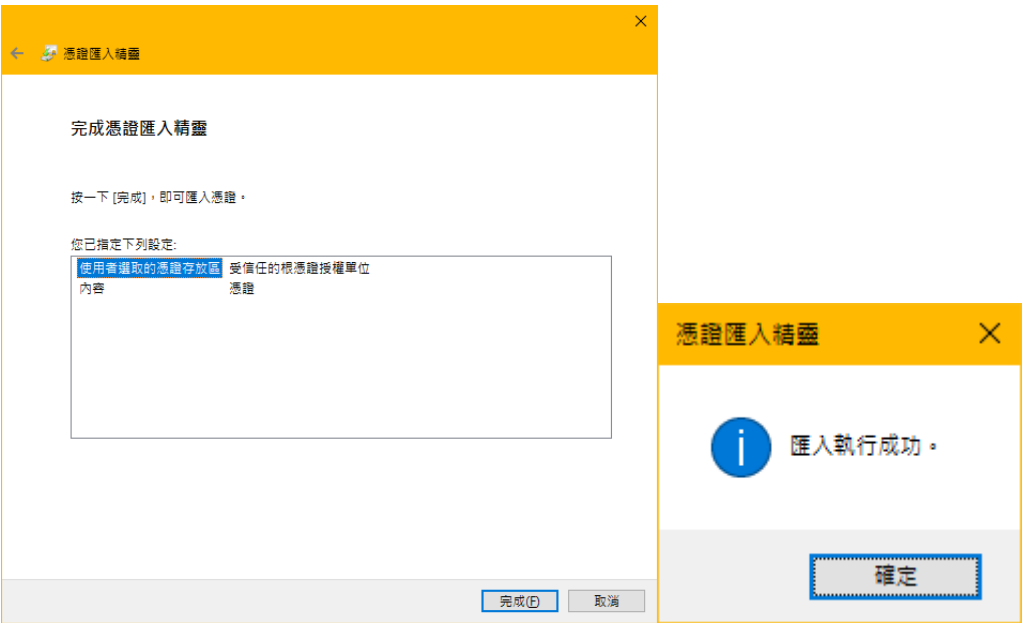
憑證匯入精靈

完成憑證匯入精靈

按一下 [完成]，即可匯入憑證。

您已指定下列設定:

| 使用者選取的憑證存放區 | 受信任的根憑證授權單位 |
|---|---|
| 內容 | 憑證 |

完成(F)  取消

憑證匯入精靈

匯入執行成功。

確定